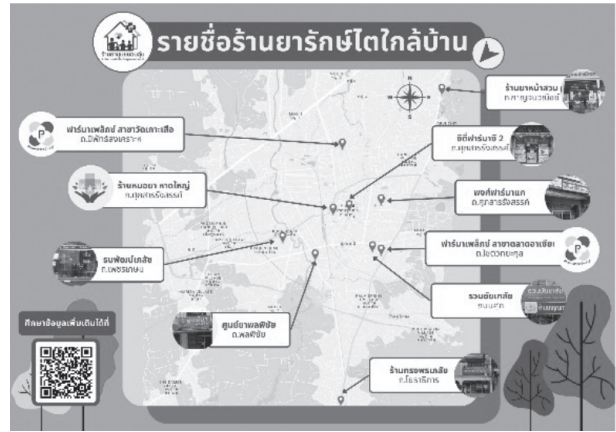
รายชื่อร้านยารักษ์ไตใกล้บ้าน

ร้านยาหน้าสวน
ถ.หาญวนวนัยนต์

ฟาร์มาเพลิงซ์ สาขาวัดเกาะเสือ
ถ.นิพัทธ์สงเคราะห์

ซิตี้ฟาร์มาซี 2
ถ.ศุภสารรังสรรค์

ร้านหมอยา หาดใหญ่
ถ.ศุภสารรังสรรค์

พงศ์ฟาร์มาแค
ถ.ศุภสารรังสรรค์

ฟาร์มาเพลิงซ์ สาขาตลาดอาเซียน
ถ.ไชยวิถีกุศล

รมฟอนเภสัช
ถ.เพชรเกษม

รวมยิมเภสัช
ถ.แสงทิศ

ศูนย์ยาพลพิชัย
ถ.พลพิชัย

ร้านทรงพรเภสัช
ถ.โยธาธิการ

ศึกษาข้อมูลเพิ่มเติมได้ที่